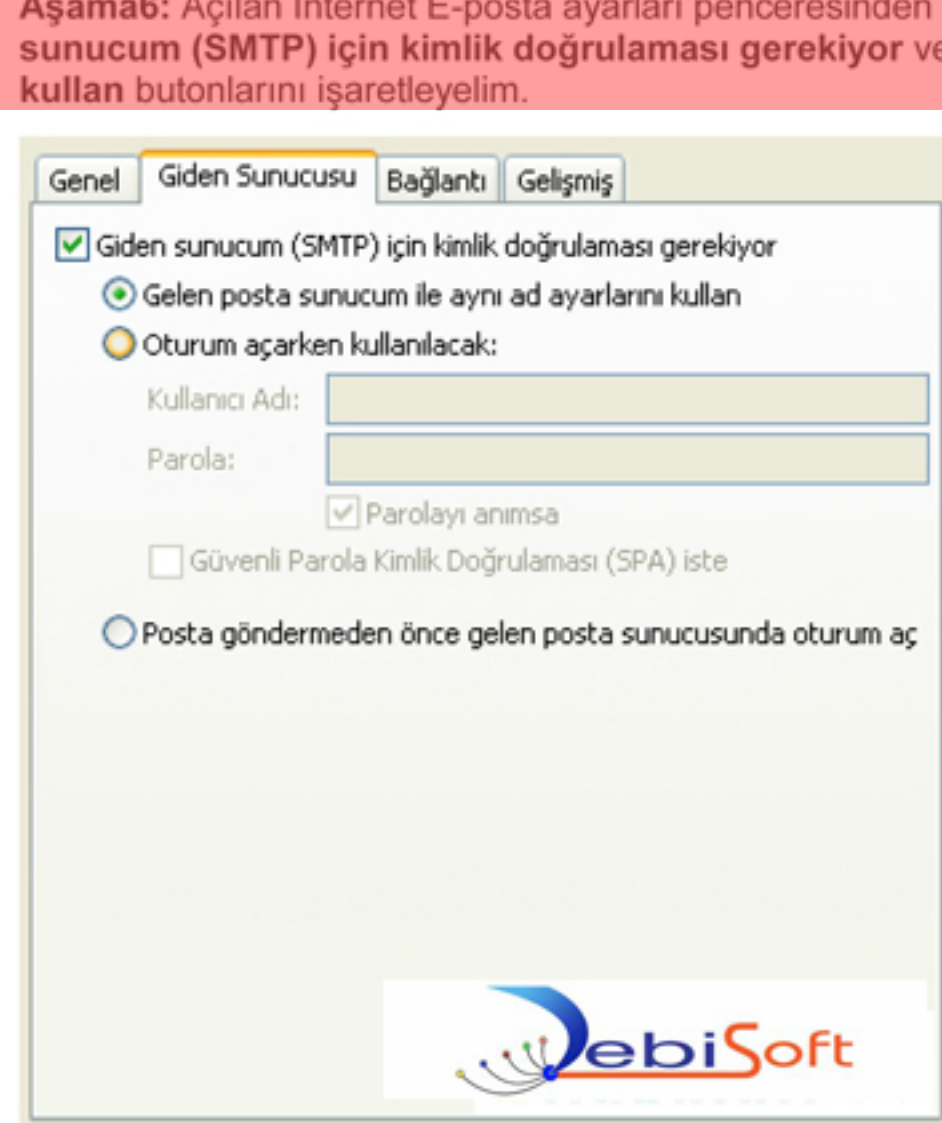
Aşama6: Açılan İnternet E-posta ayarları penceresinden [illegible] sunucum (SMTP) için kimlik doğrulaması gerekiyor ve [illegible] kullan butonlarını işaretleyelim.

Genel | Giden Sunucusu | Bağlantı | Gelişmiş

Giden sunucum (SMTP) için kimlik doğrulaması gerekiyor
Gelen posta sunucum ile aynı ad ayarlarını kullan
Oturum açarken kullanılacak:
Kullanıcı Adı:
Parola:
Parolayı anımsa
Güvenli Parola Kimlik Doğrulaması (SPA) iste
Posta göndermeden önce gelen posta sunucusunda oturum aç

DebiSoft